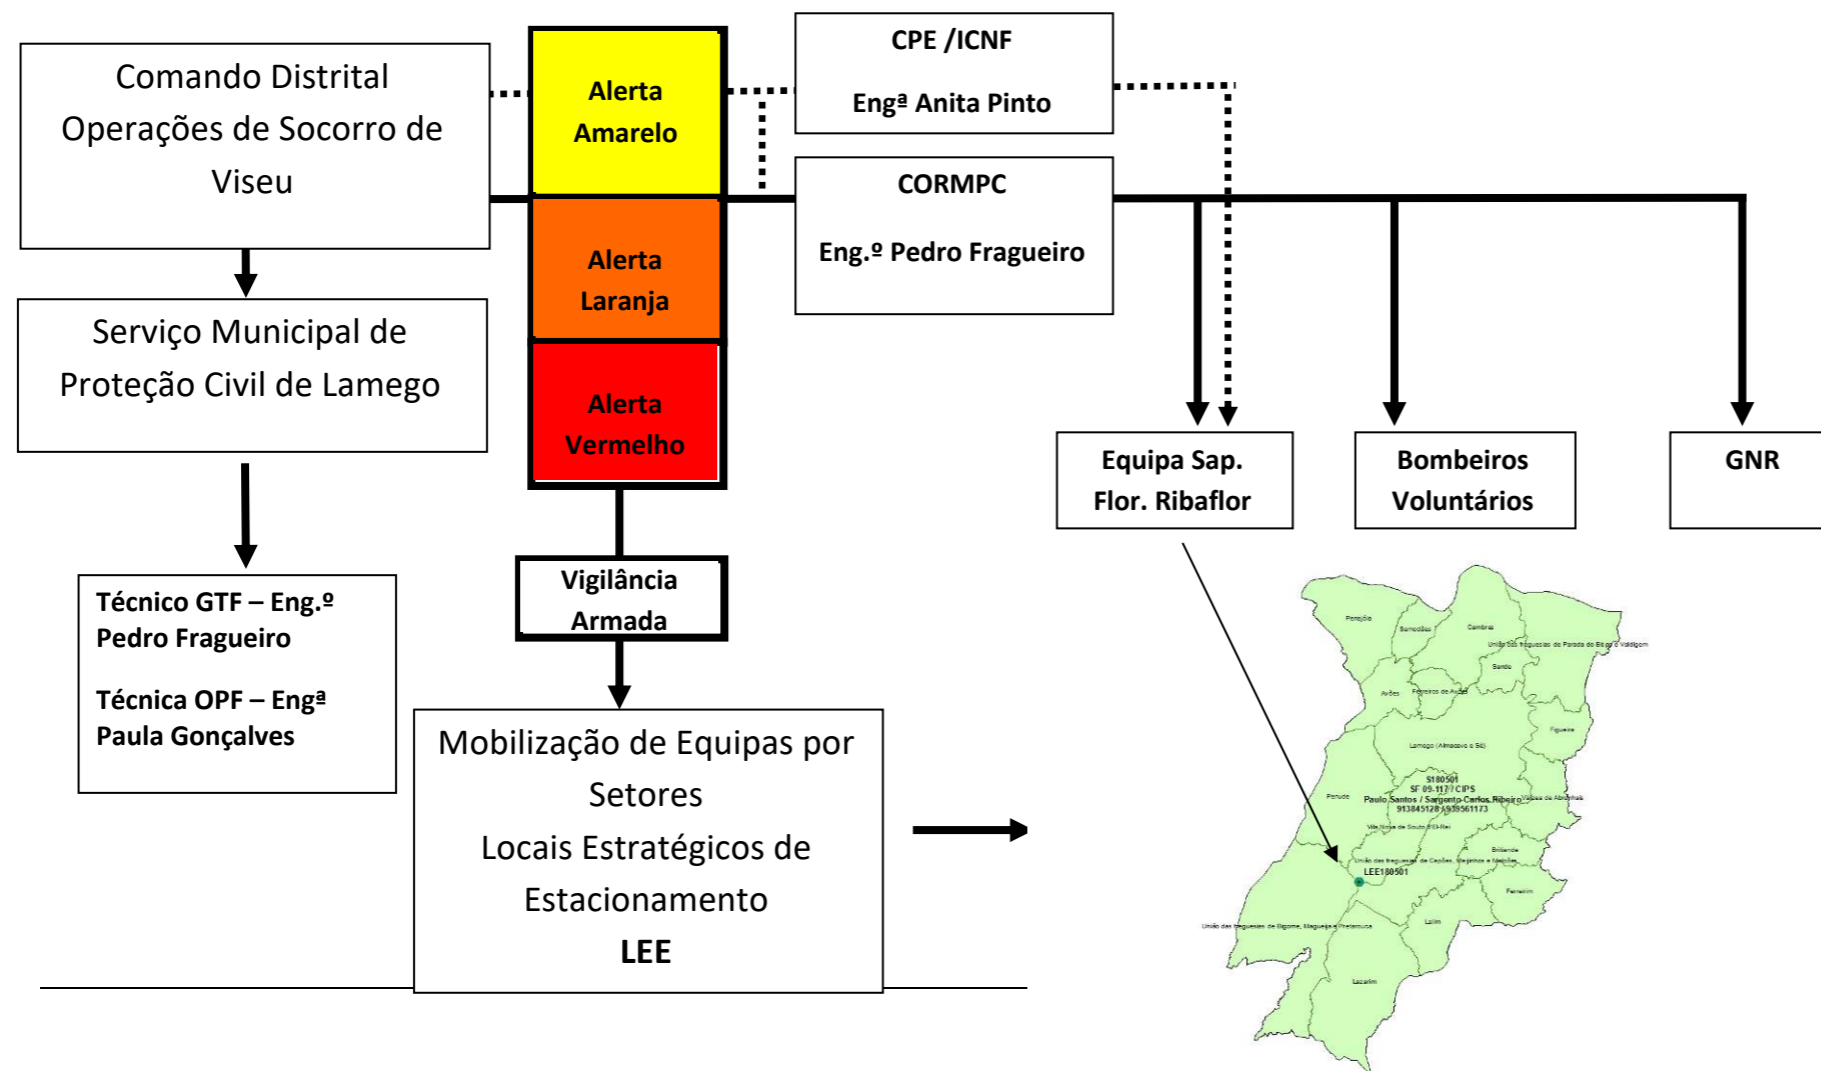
Comando Distrital Operações de Socorro de Viseu

Alerta Amarelo

Alerta Laranja

Alerta Vermelho

CPE /ICNF

Engª Anita Pinto

CORMPC

Eng.º Pedro Fragueiro

Serviço Municipal de Proteção Civil de Lamego

Equipa Sap. Flor. Ribaflor

Bombeiros Voluntários

GNR

Técnico GTF – Eng.º Pedro Fragueiro

Técnica OPF – Engª Paula Gonçalves

Vigilância Armada

Mobilização de Equipas por Setores

Locais Estratégicos de Estacionamento

LEE

Penajóia

Samodães

Cambres

União das freguesias de Parada do Bispo e Valdigem

Sande

Avões

Ferreiros de Avões

Figueira

Lamego (Almacave e Sé)

S180501

SF 09-117 / CIPS

Paulo Santos / Sargento Carlos Ribeiro

913845128 / 939561173

Penude

Várzea de Abrunhais

Vila Nova de Souto d'El-Rei

Britiande

União das freguesias de Cepões, Meijinhos e Melcões

LEE180501

Ferreirim

Lalim

União das freguesias de Bigorne, Magueija e Pretarouca

Lazarim